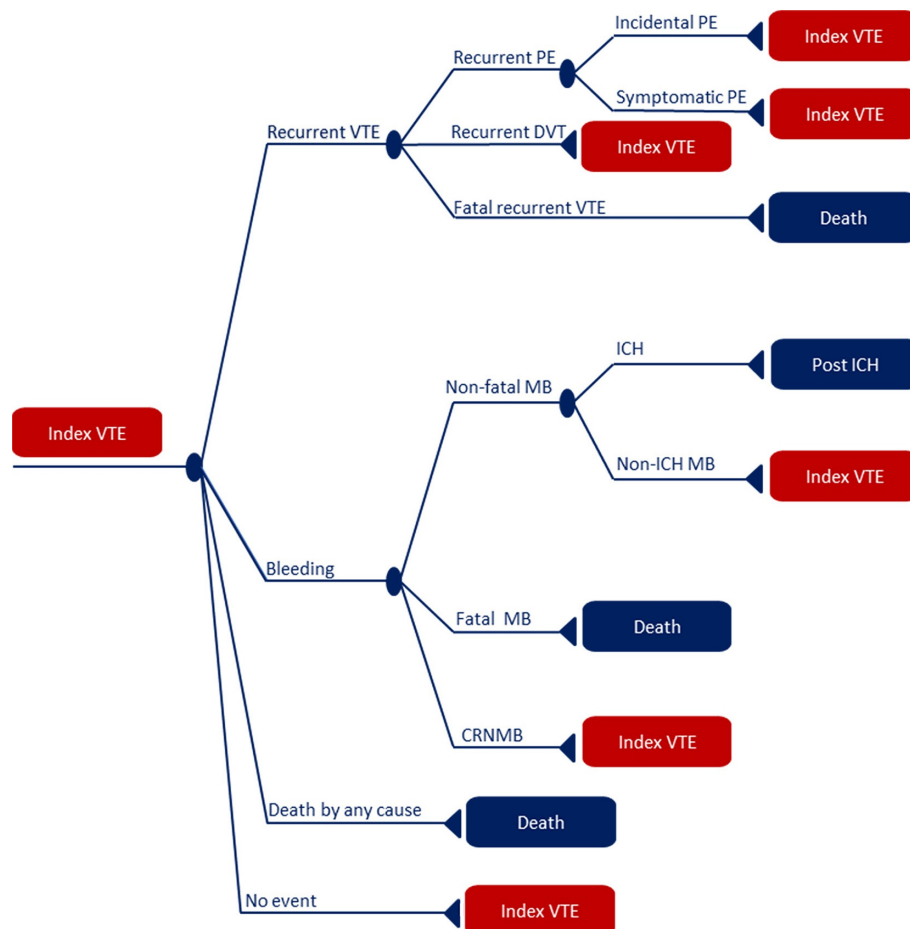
Index VTE

Recurrent VTE

Recurrent PE

Incidental PE

Index VTE

Symptomatic PE

Index VTE

Recurrent DVT

Index VTE

Fatal recurrent VTE

Death

Bleeding

Non-fatal MB

ICH

Post ICH

Non-ICH MB

Index VTE

Fatal MB

Death

CRNMB

Index VTE

Death by any cause

Death

No event

Index VTE